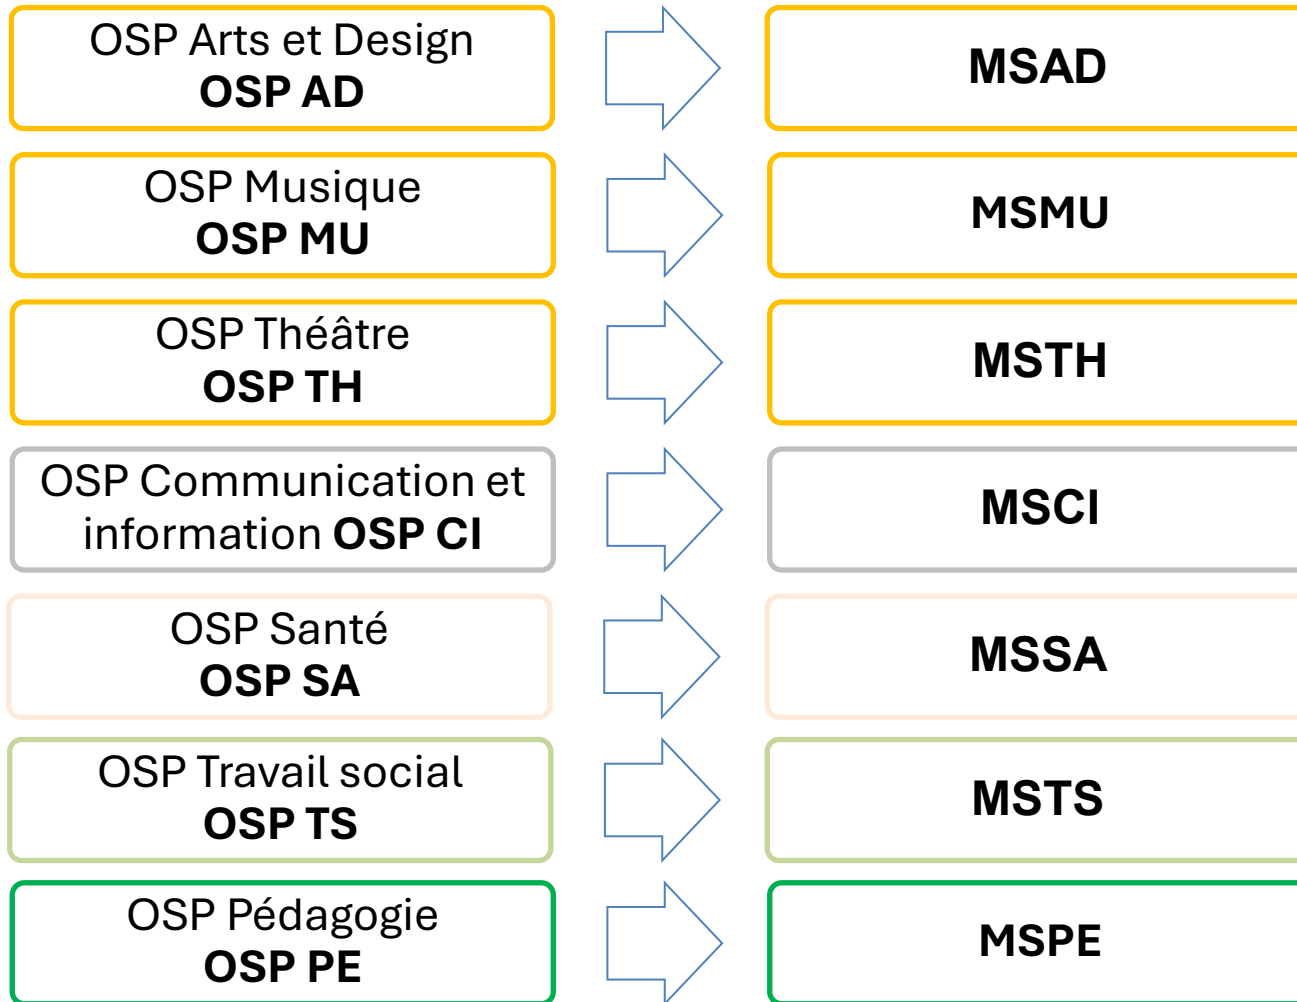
OSP Arts et Design
OSP AD

MSAD

OSP Musique
OSP MU

MSMU

OSP Théâtre
OSP TH

MSTH

OSP Communication et information OSP CI

MSCI

OSP Santé
OSP SA

MSSA

OSP Travail social
OSP TS

MSTS

OSP Pédagogie
OSP PE

MSPE